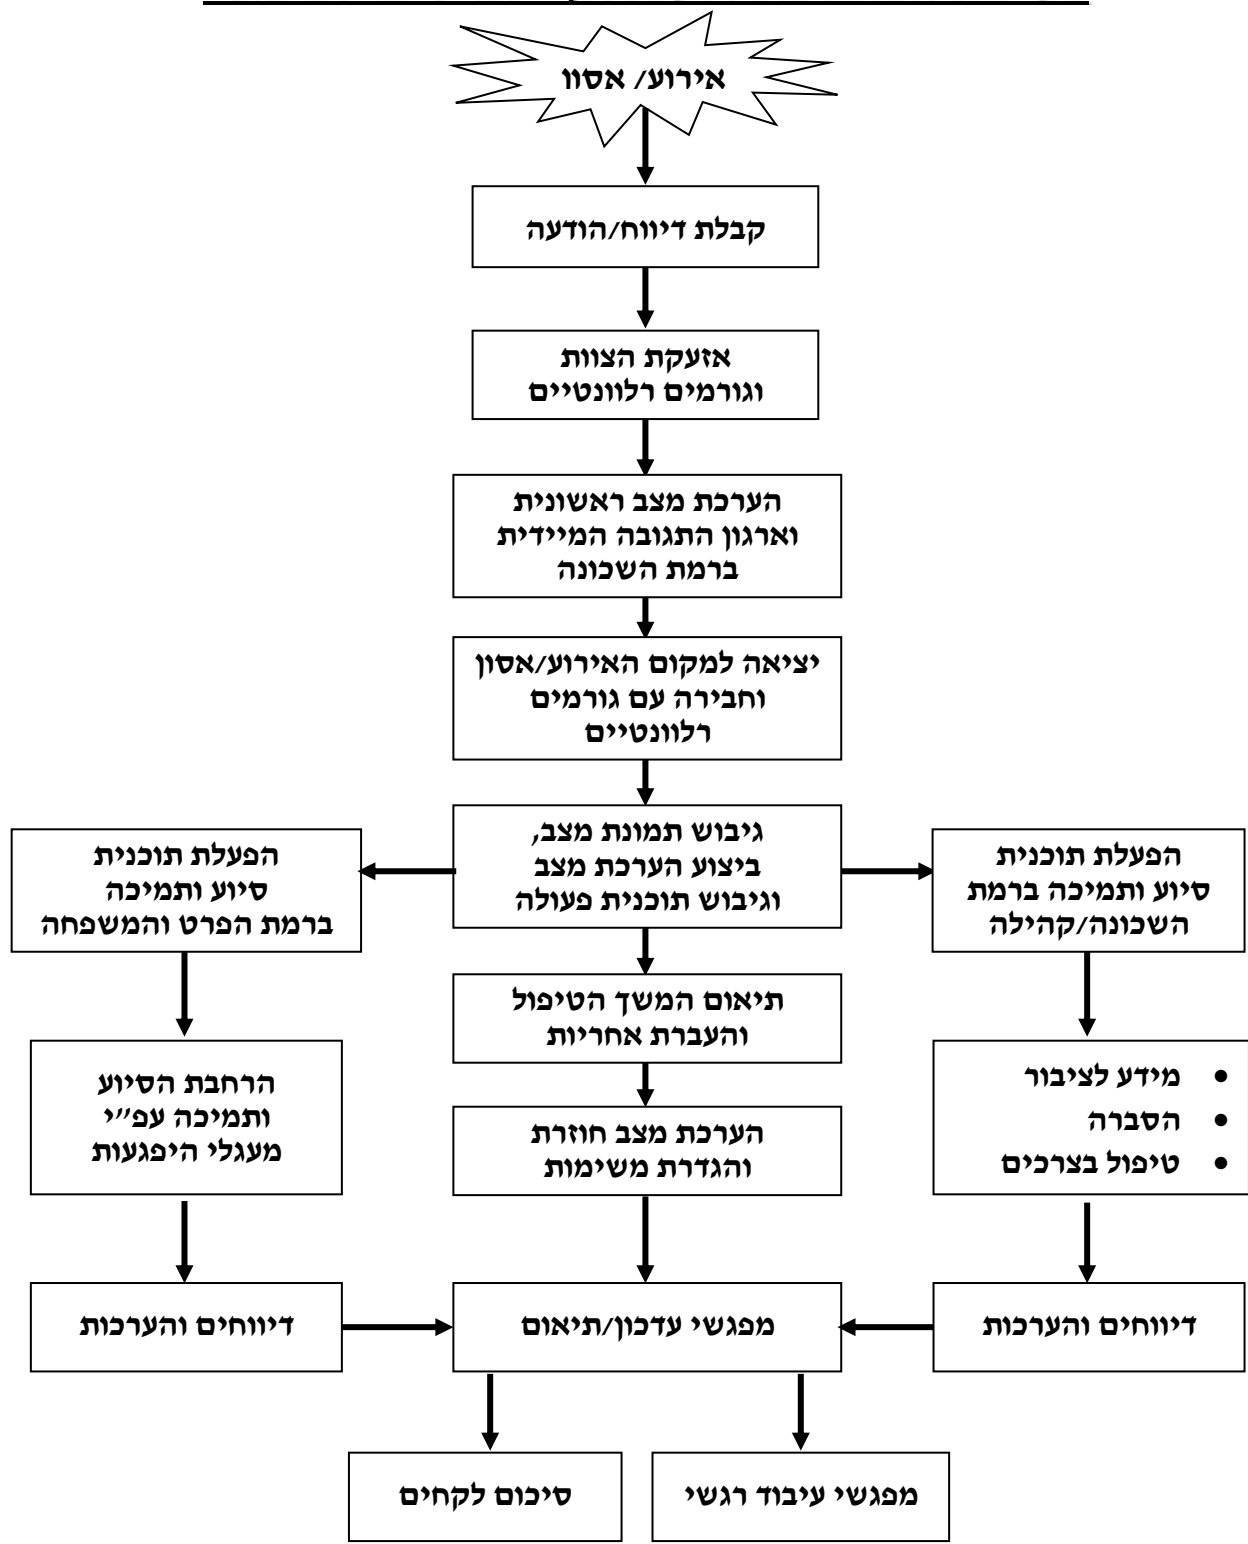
אירוע/ אסוו

קבלת דיווח/הודעה

אזעקת הצוות וגורמים רלוונטיים

הערכת מצב ראשונית וארגון התגובה המיידית ברמת השכונה

יציאה למקום האירוע/אסון וחבירה עם גורמים רלוונטיים

גיבוש תמונת מצב, ביצוע הערכת מצב וגיבוש תוכנית פעולה

הפעלת תוכנית סיוע ותמיכה ברמת הפרט והמשפחה

הפעלת תוכנית סיוע ותמיכה ברמת השכונה/קהילה

תיאום המשך הטיפול והעברת אחריות

הערכת מצב חוזרת והגדרת משימות

הרחבת הסיוע ותמיכה עפ"י מעגלי היפגעות

- מידע לציבור
- הסברה
- טיפול בצרכים

דיווחים והערכות

מפגשי עדכון/תיאום

דיווחים והערכות

סיכום לקחים

מפגשי עיבוד רגשי